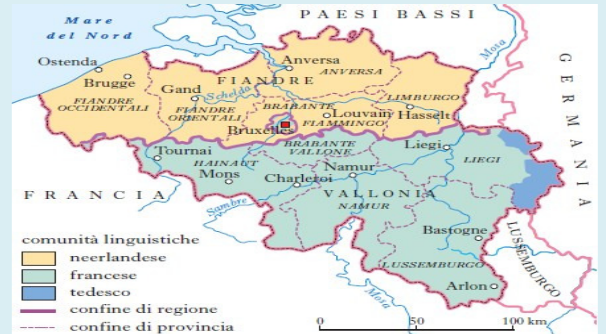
Mare del Nord

PAESI BASSI

Ostenda

Brugge

Gand

FIANDRE

Anversa

ANVERSA

Schelda

Mosa

GERMANIA

FIANDRE OCCIDENTALI

FIANDRE ORIENTALI

BRABANTE FIAMMINGO

LIMBURGO

Louvain

Hasselt

Bruxelles

Tournai

HAINAUT

BRABANTE VALLONE

Liegi

LIEGI

Mons

Namur

Charleroi

FRANCIA

Sambre

VALLONIA

NAMUR

Bastogne

LUSSEMBURGO

LUSSEMBURGO

Mosa

Arlon

comunità linguistiche

neerlandese

francese

tedesco

confine di regione

confine di provincia

0

50

100 km